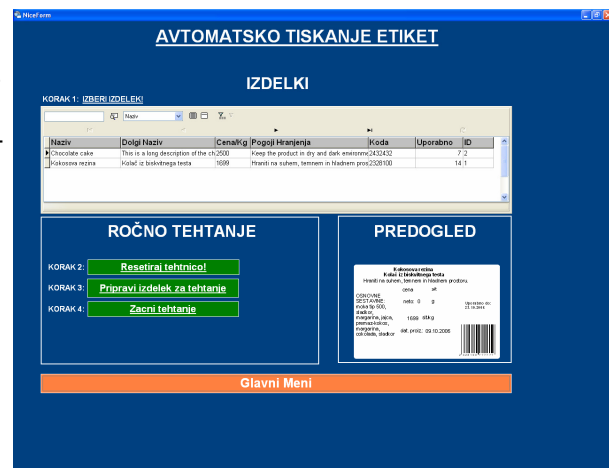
NiceForm

AVTOMATSKO TISKANJE ETIKET

IZDELKI

KORAK 1: IZBERI IZDELEK!

Naziv

| Naziv | Dolgi Naziv | Cena/Kg | Pogoji Hranjenja | Koda | Uporabno | ID |
|---|---|---|---|---|---|---|
| Chocolate cake | This is a long description of the ch | 2500 | Keep the product in dry and dark environme | 2432432 | 7 | 2 |
| Kokosova rezina | Kolač iz biskvitnega testa | 1699 | Hraniti na suhem, temnem in hladnem pros | 2328100 | 14 | 1 |

ROČNO TEHTANJE

KORAK 2: Resetiraj tehtnico!

KORAK 3: Pripravi izdelek za tehtanje

KORAK 4: Zacni tehtanje

PREDOGLED

Kokosova rezina
Kolač iz biskvitnega testa
Hraniti na suhem, temnem in hladnem prostoru.

OSNOVNE SESTAVINE: moka tip 500, sladkor, margarina, jajca, pšenični kokos, margarina, čokolada, sladkor

cena
sit
netto: 0 g
1699 sit/kg
dat. proiz.: 09.10.2008
Uporabno do: 23.10.2008

Glavni Meni